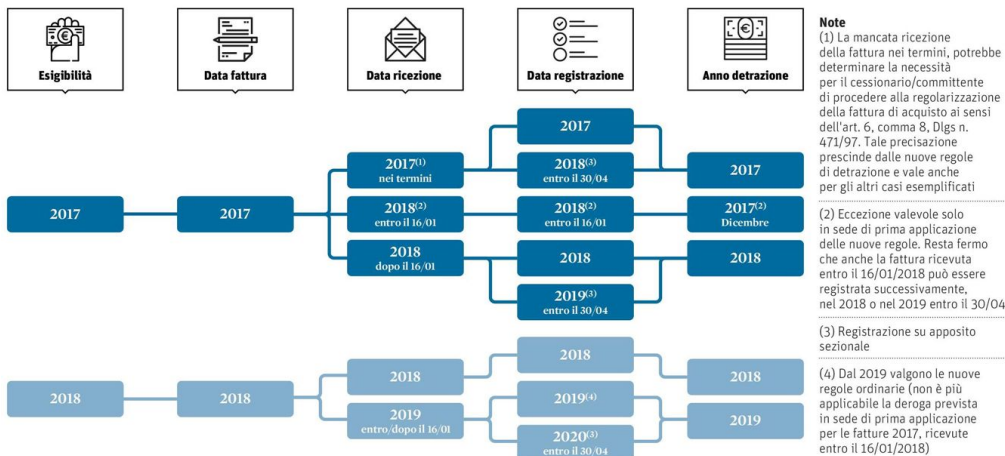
Esigibilità

Data fattura

Data ricezione

Data registrazione

Anno detrazione

2017

2017

$2017^{(1)}$
nei termini

$2018^{(2)}$
entro il 16/01

2018
dopo il 16/01

2017

$2018^{(3)}$
entro il 30/04

$2018^{(2)}$
entro il 16/01

2018

$2019^{(3)}$
entro il 30/04

2017

$2017^{(2)}$
Dicembre

2018

2018

2018

2018

2019
entro/dopo il 16/01

2018

$2019^{(4)}$

$2020^{(3)}$
entro il 30/04

2018

2019

Note
(1) La mancata ricezione della fattura nei termini, potrebbe determinare la necessità per il cessionario/committente di procedere alla regolarizzazione della fattura di acquisto ai sensi dell'art. 6, comma 8, Dlgs n. 471/97. Tale precisazione prescinde dalle nuove regole di detrazione e vale anche per gli altri casi esemplificati

(2) Eccezione valevole solo in sede di prima applicazione delle nuove regole. Resta fermo che anche la fattura ricevuta entro il 16/01/2018 può essere registrata successivamente, nel 2018 o nel 2019 entro il 30/04

(3) Registrazione su apposito sezionale

(4) Dal 2019 valgono le nuove regole ordinarie (non è più applicabile la deroga prevista in sede di prima applicazione per le fatture 2017, ricevute entro il 16/01/2018)